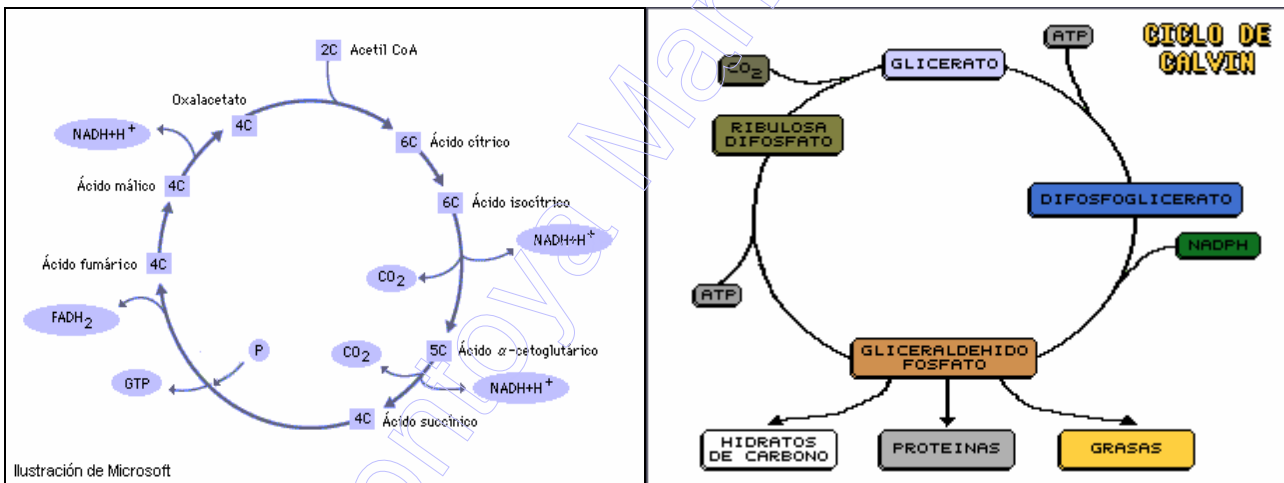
2C Acetil CoA

Oxalacetato 4C

NADH+H$^+$

6C Ácido cítrico

Ácido málico 4C

6C Ácido isocítrico

NADH+H$^+$

Ácido fumárico 4C

$CO_2$

$FADH_2$

P

$CO_2$

5C Ácido $\alpha$-cetoglutárico

GTP

NADH+H$^+$

4C Ácido succínico

Ilustración de Microsoft

CICLO DE CALVIN

ATP

$CO_2$

GLICERATO

RIBULOSA DIFOSFATO

DIFOSFOGLICERATO

NADPH

ATP

GLICERALDEHIDO FOSFATO

HIDRATOS DE CARBONO

PROTEINAS

GRASAS